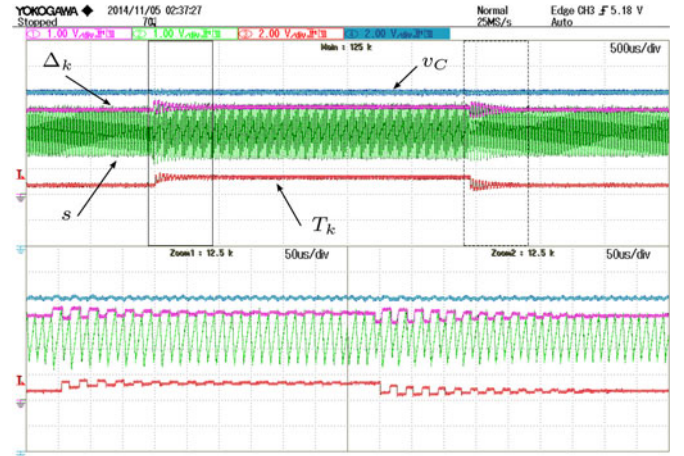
YOKOGAWA ◆ 2014/11/05 02:37:27
Stopped 70

Normal
25MS/s

Edge CH3 ∫ 5.18 V
Auto

① 1.00 V/div ② 1.00 V/div ③ 2.00 V/div ④ 2.00 V/div

Main : 125 k

500us/div

$\Delta_k$

$v_C$

L

$s$

$T_k$

Zoom1 : 12.5 k

50us/div

Zoom2 : 12.5 k

50us/div

L